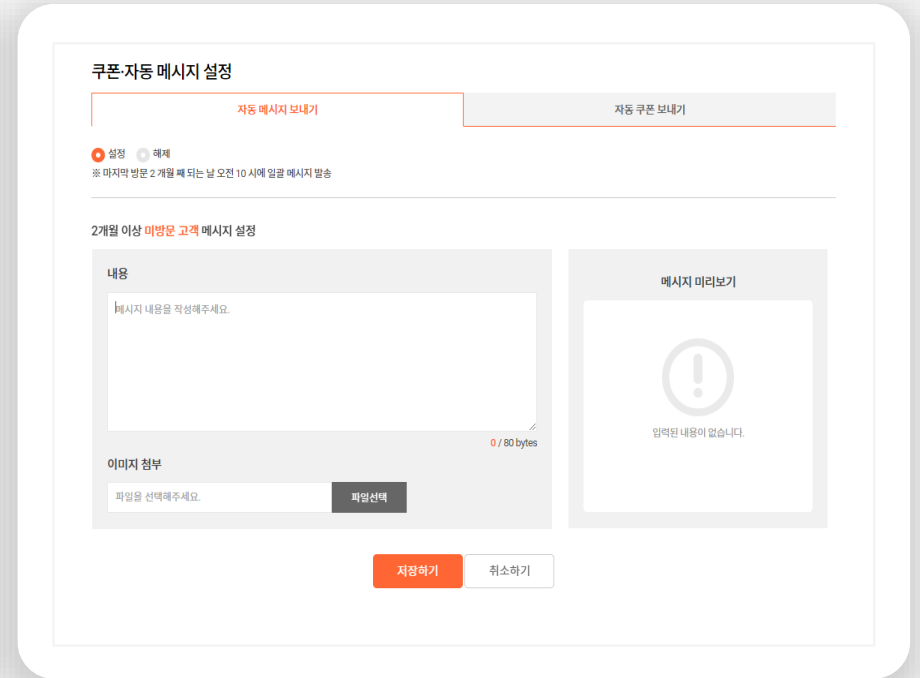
쿠폰·자동 메시지 설정

자동 메시지 보내기

자동 쿠폰 보내기

설정 해제

※ 마지막 방문 2 개월 째 되는 날 오전 10 시에 일괄 메시지 발송

2개월 이상 미방문 고객 메시지 설정

내용

메시지 내용을 작성해주세요.

0 / 80 bytes

이미지 첨부

파일을 선택해주세요.

파일선택

메시지 미리보기

입력된 내용이 없습니다.

저장하기

취소하기